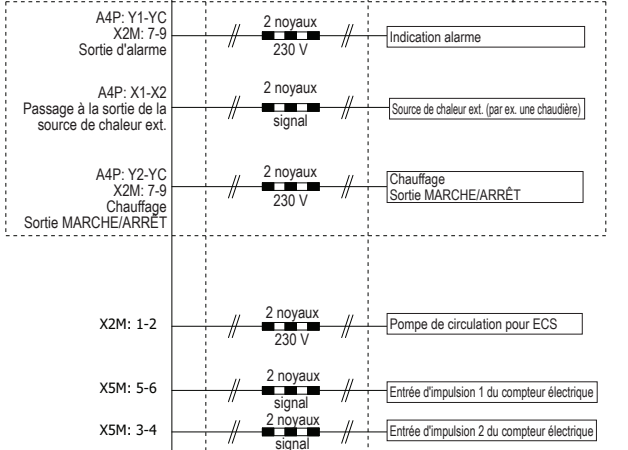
A4P: Y1-YC
X2M: 7-9
Sortie d'alarme

2 noyaux
230 V

Indication alarme

A4P: X1-X2
Passage à la sortie de la source de chaleur ext.

2 noyaux
signal

Source de chaleur ext. (par ex. une chaudière)

A4P: Y2-YC
X2M: 7-9
Chauffage
Sortie MARCHE/ARRÊT

2 noyaux
230 V

Chauffage
Sortie MARCHE/ARRÊT

X2M: 1-2

2 noyaux
230 V

Pompe de circulation pour ECS

X5M: 5-6

2 noyaux
signal

Entrée d'impulsion 1 du compteur électrique

X5M: 3-4

2 noyaux
signal

Entrée d'impulsion 2 du compteur électrique